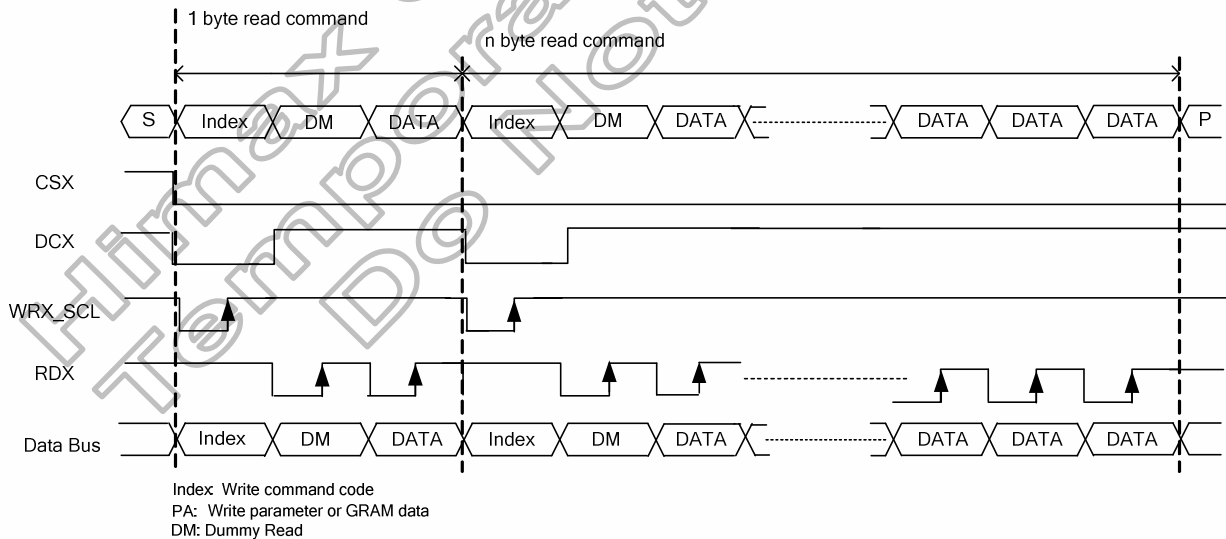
1 byte read command

n byte read command

S Index DM DATA Index DM DATA DATA DATA DATA P

CSX

DCX

WRX_SCL

RDX

Data Bus Index DM DATA Index DM DATA DATA DATA DATA

Index: Write command code
PA: Write parameter or GRAM data
DM: Dummy Read

Himax Confidential
Temporary
Do Not Copy